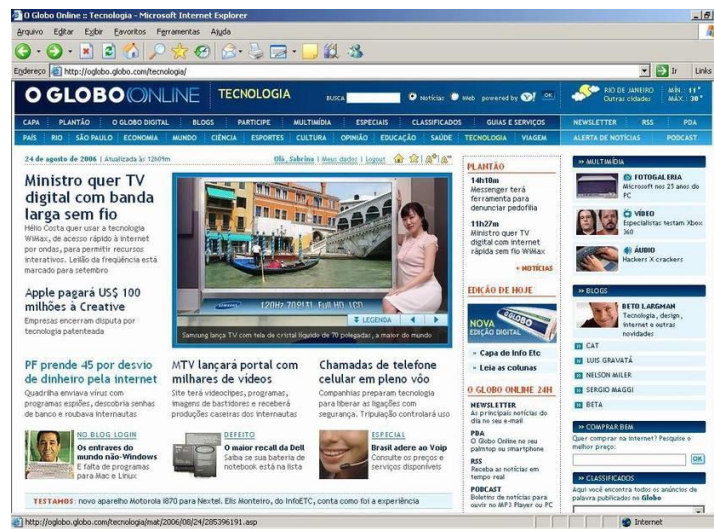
O Globo Online :: Tecnologia - Microsoft Internet Explorer
Arquivo Editar Exibir Favoritos Ferramentas Ajuda
Endereço http://oglobo.globo.com/tecnologia/
Ir Links

O GLOBO ONLINE TECNOLOGIA
BUSCA Notícias Web powered by Y! OK
RIO DE JANEIRO Outras cidades MÍN.: 11° MÁX.: 30°

CAPA PLANTÃO O GLOBO DIGITAL BLOGS PARTICIPE MULTIMÍDIA ESPECIAIS CLASSIFICADOS GUIAS E SERVIÇOS NEWSLETTER RSS PDA
PAÍS RIO SÃO PAULO ECONOMIA MUNDO CIÊNCIA ESPORTES CULTURA OPINIÃO EDUCAÇÃO SAÚDE TECNOLOGIA VIAGEM ALERTA DE NOTÍCIAS PODCAST

24 de agosto de 2006 | Atualizada às 12h09m
Olá, Sabrina | Meus dados | Logout

Ministro quer TV digital com banda larga sem fio
Hélio Costa quer usar a tecnologia WiMax, de acesso rápido à internet por ondas, para permitir recursos interativos. Leilão da frequência está marcado para setembro

Apple pagará US$ 100 milhões à Creative
Empresas encerram disputa por tecnologia patenteada

SAMSUNG
120Hz 720i31 Full HD 1CD
LEGENDA
Samsung lança TV com tela de cristal líquido de 70 polegadas, a maior do mundo

PLANTÃO
14h10m
Messenger terá ferramenta para denunciar pedofilia
11h27m
Ministro quer TV digital com internet rápida sem fio WiMax
+ NOTÍCIAS

EDIÇÃO DE HOJE
NOVA EDIÇÃO DIGITAL
» Capa de Info Etc
» Leia as colunas

O GLOBO ONLINE 24H
NEWSLETTER
As principais notícias do dia no seu e-mail
PDA
O Globo Online no seu palmtop ou smartphone
RSS
Receba as notícias em tempo real
PODCAST
Boletim de notícias para ouvir no MP3 Player ou PC

» MULTIMÍDIA
FOTOGALERIA
Microsoft nos 25 anos do PC
VÍDEO
Especialistas testam Xbox 360
ÁUDIO
Hackers X crackers

» BLOGS
BETO LARGMAN
Tecnologia, design, internet e outras novidades
CAT
LUIS GRAVATÁ
NELSON MILER
SERGIO MAGGI
BETA

» COMPRAR BEM
Quer comprar na internet? Pesquise o melhor preço:
OK

» CLASSIFICADOS
Aqui você encontra todos os anúncios de palavra publicados no Globo

PF prende 45 por desvio de dinheiro pela internet
Quadrilha enviava vírus com programas espiões, decodificava senhas de banco e roubava internautas

MTV lançará portal com milhares de vídeos
Site terá videoclipes, programas, imagens de bastidores e receberá produções caseiras dos internautas

Chamadas de telefone celular em pleno vôo
Companhias preparam tecnologia para liberar as ligações com segurança. Tripulação controlará uso

NO BLOG LOGIN
Os entraves do mundo não-Windows
E falta de programas para Mac e Linux

DEFEITO
O maior recall da Dell
Saiba se sua bateria de notebook está na lista

ESPECIAL
Brasil adere ao Voip
Consulte os preços e serviços disponíveis

TESTAMOS: novo aparelho Motorola i870 para Nextel. Elis Monteiro, do InfoETC, conta como foi a experiência

http://oglobo.globo.com/tecnologia/mat/2006/08/24/285396191.asp
Internet